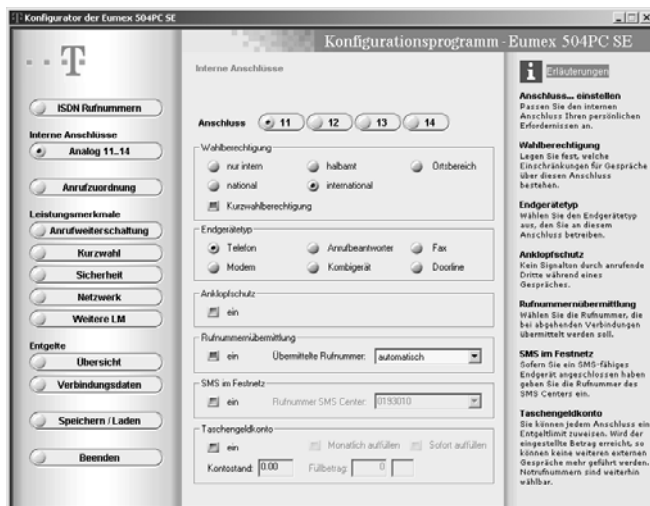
Konfigurator der Eumex 504PC SE

Konfigurationsprogramm - Eumex 504PC SE

T

ISDN Rufnummern

Interne Anschlüsse

Analog 11..14

Anrufzuordnung

Leistungsmerkmale

Anrufweiterschaltung

Kurzwahl

Sicherheit

Netzwerk

Weitere LM

Entgelte

Übersicht

Verbindungsdaten

Speichern / Laden

Beenden

Interne Anschlüsse

Anschluss 11 12 13 14

Wahlberechtigung

nur intern
halbamt
Ortsbereich
national
international
Kurzwahlberechtigung

Endgerätetyp

Telefon
Anrufbeantworter
Fax
Modem
Kombigerät
Doorline

Anklopfschutz

ein

Rufnummernübermittlung

ein
Übermittelte Rufnummer: automatisch

SMS im Festnetz

ein
Rufnummer SMS Center: 0193010

Taschengeldkonto

ein
Monatlich auffüllen
Sofort auffüllen
Kontostand: 0.00
Füllbetrag: 0

Erläuterungen

Anschluss... einstellen
Passen Sie den internen Anschluss Ihren persönlichen Erfordernissen an.

Wahlberechtigung
Legen Sie fest, welche Einschränkungen für Gespräche über diesen Anschluss bestehen.

Endgerätetyp
Wählen Sie den Endgerätetyp aus, den Sie an diesem Anschluss betreiben.

Anklopfschutz
Kein Signalton durch anrufende Dritte während eines Gesprächs.

Rufnummernübermittlung
Wählen Sie die Rufnummer, die bei abgehenden Verbindungen übermittelt werden soll.

SMS im Festnetz
Sofern Sie ein SMS-fähiges Endgerät angeschlossen haben geben Sie die Rufnummer des SMS Centers ein.

Taschengeldkonto
Sie können jedem Anschluss ein Entgeltlimit zuweisen. Wird der eingestellte Betrag erreicht, so können keine weiteren externen Gespräche mehr geführt werden. Notrufnummern sind weiterhin wählbar.